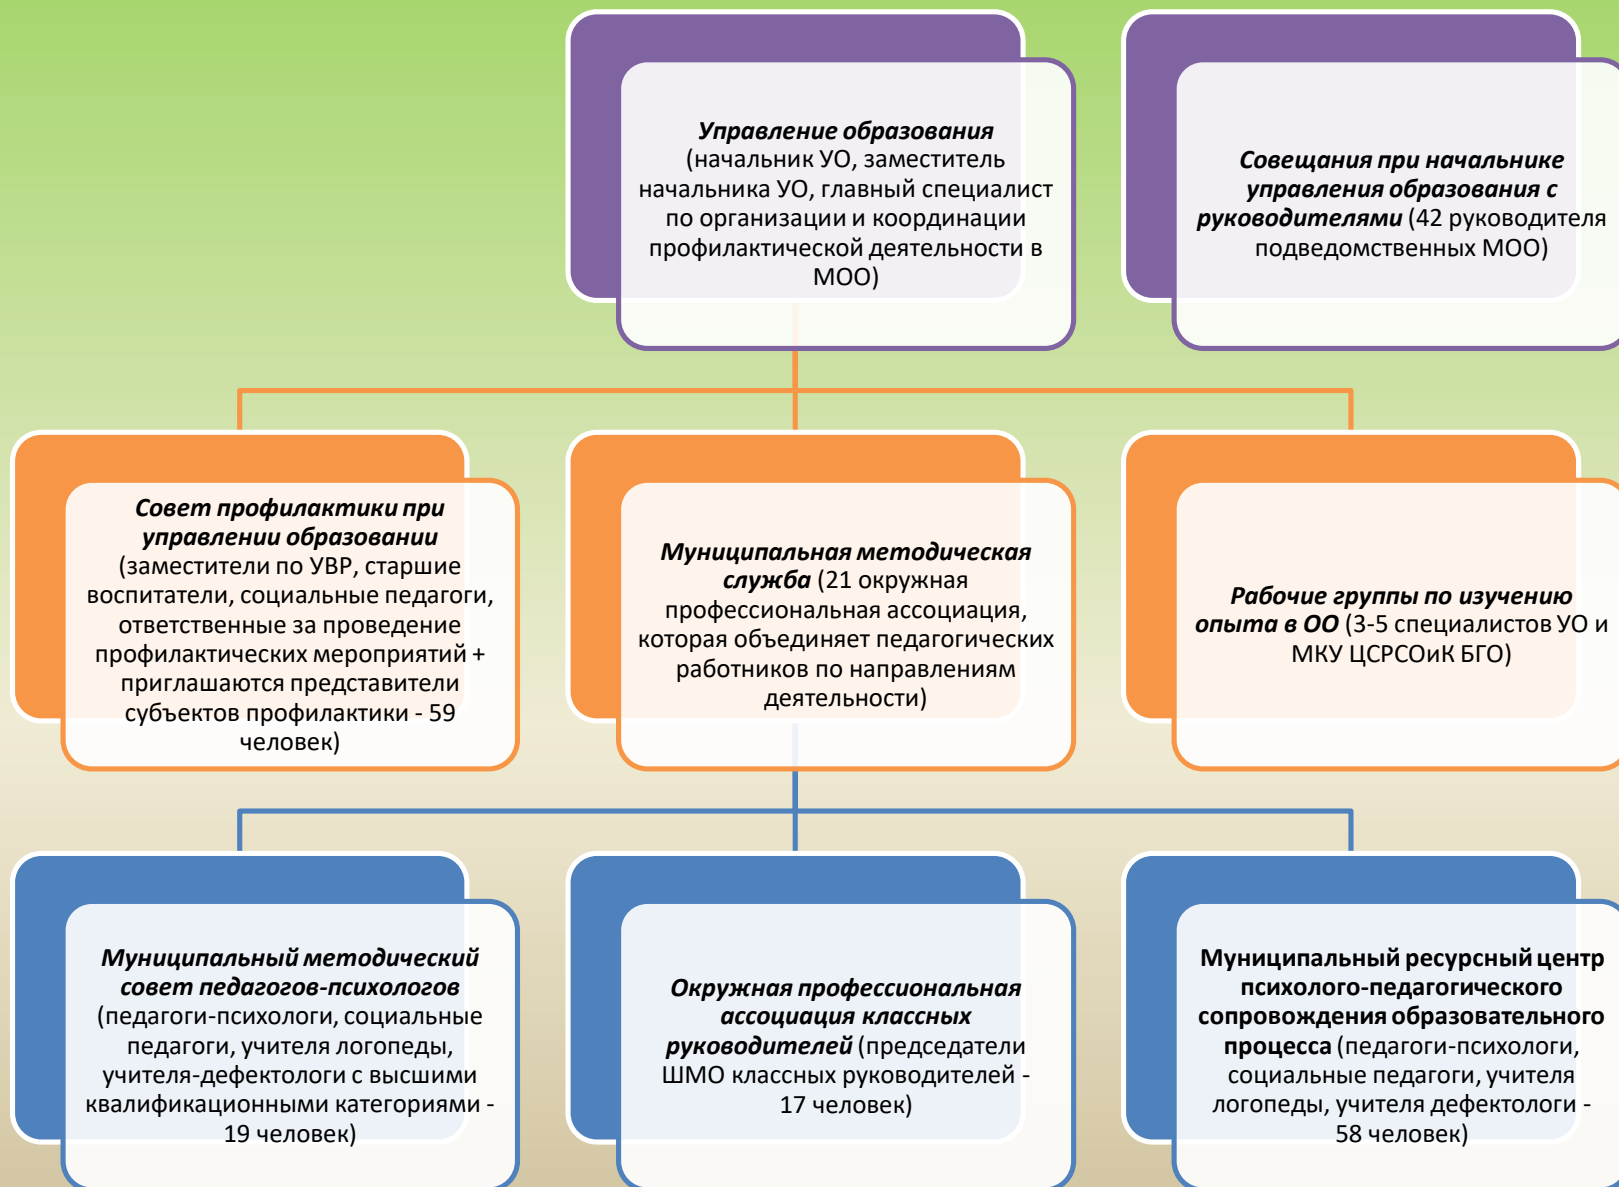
**Управление образования** (начальник УО, заместитель начальника УО, главный специалист по организации и координации профилактической деятельности в МОО)

**Совещания при начальнике управления образования с руководителями** (42 руководителя подведомственных МОО)

**Совет профилактики при управлении образовании** (заместители по УВР, старшие воспитатели, социальные педагоги, ответственные за проведение профилактических мероприятий + приглашаются представители субъектов профилактики - 59 человек)

**Муниципальная методическая служба** (21 окружная профессиональная ассоциация, которая объединяет педагогических работников по направлениям деятельности)

**Рабочие группы по изучению опыта в ОО** (3-5 специалистов УО и МКУ ЦСРСОиК БГО)

**Муниципальный методический совет педагогов-психологов** (педагоги-психологи, социальные педагоги, учителя логопеды, учителя-дефектологи с высшими квалификационными категориями - 19 человек)

**Окружная профессиональная ассоциация классных руководителей** (председатели ШМО классных руководителей - 17 человек)

**Муниципальный ресурсный центр психолого-педагогического сопровождения образовательного процесса** (педагоги-психологи, социальные педагоги, учителя логопеды, учителя дефектологи - 58 человек)